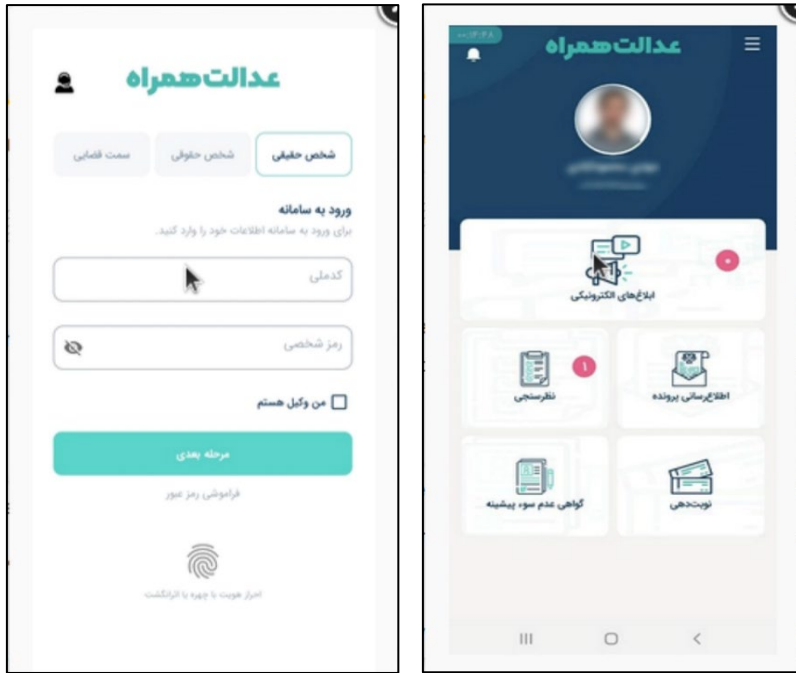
عدالت‌همراه

شخص حقیقی
شخص حقوقی
سمت قضایی

ورود به سامانه
برای ورود به سامانه اطلاعات خود را وارد کنید.

کدملی

رمز شخصی

من وکیل هستم

مرحله بعدی

فراموشی رمز عبور

احراز هویت با چهره یا اثرانگشت

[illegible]
عدالت‌همراه

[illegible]

ابلاغ‌های الکترونیکی
۰

اطلاع‌رسانی پرونده
نظرسنجی
۱

نوبت‌دهی
گواهی عدم سوء پیشینه